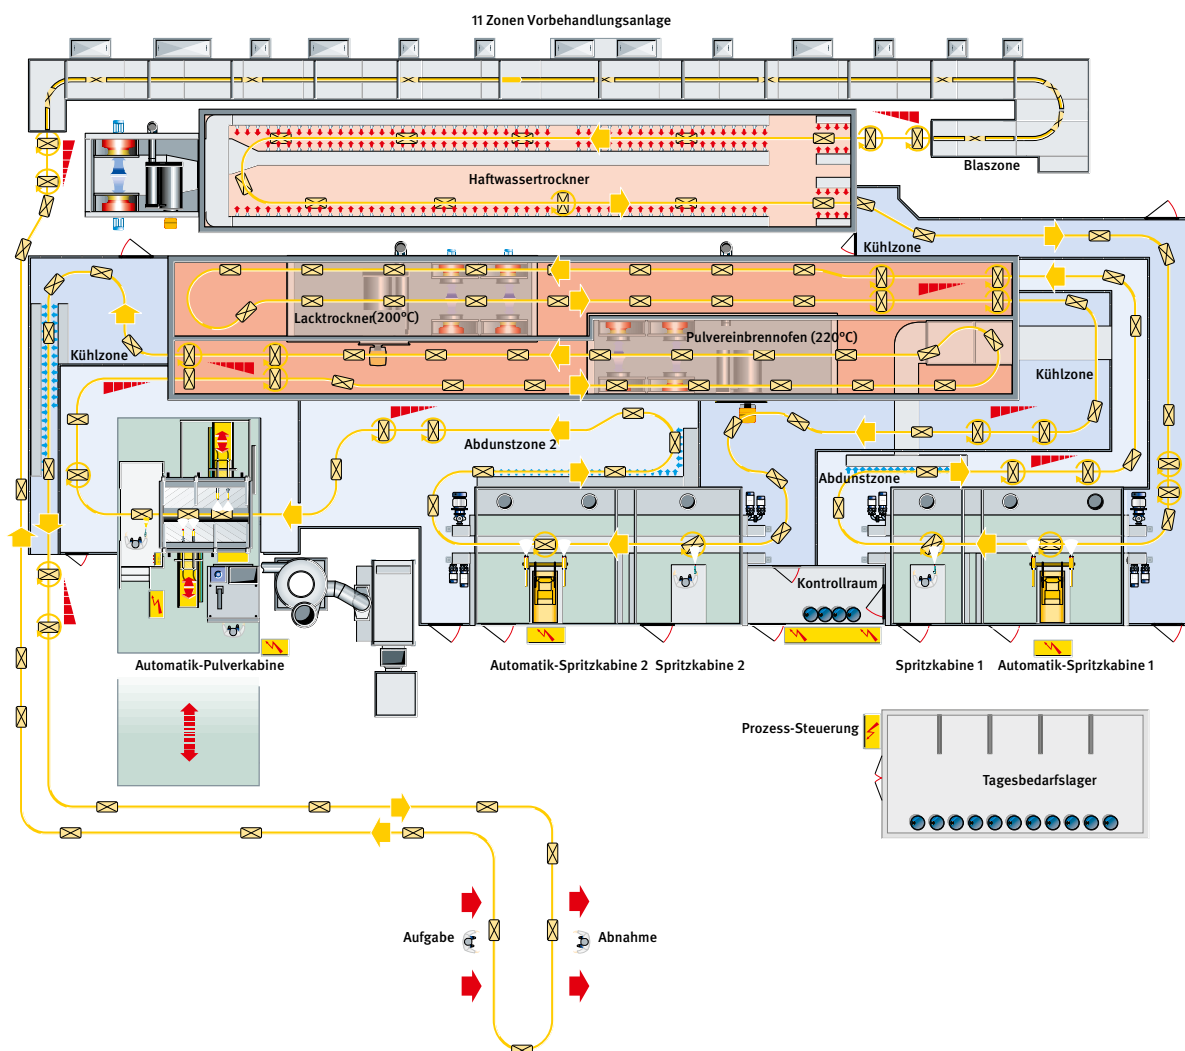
11 Zonen Vorbehandlungsanlage

Blaszone

Haftwassertrockner

Kühlzone

Kühlzone

Lacktrockner (200°C)

Pulvereinbrennofen (220°C)

Kühlzone

Abdunstzone 2

Abdunstzone

Kontrollraum

Automatik-Pulverkabine

Automatik-Spritzkabine 2 Spritzkabine 2

Spritzkabine 1 Automatik-Spritzkabine 1

Prozess-Steuerung

Tagesbedarfslager

Aufgabe

Abnahme